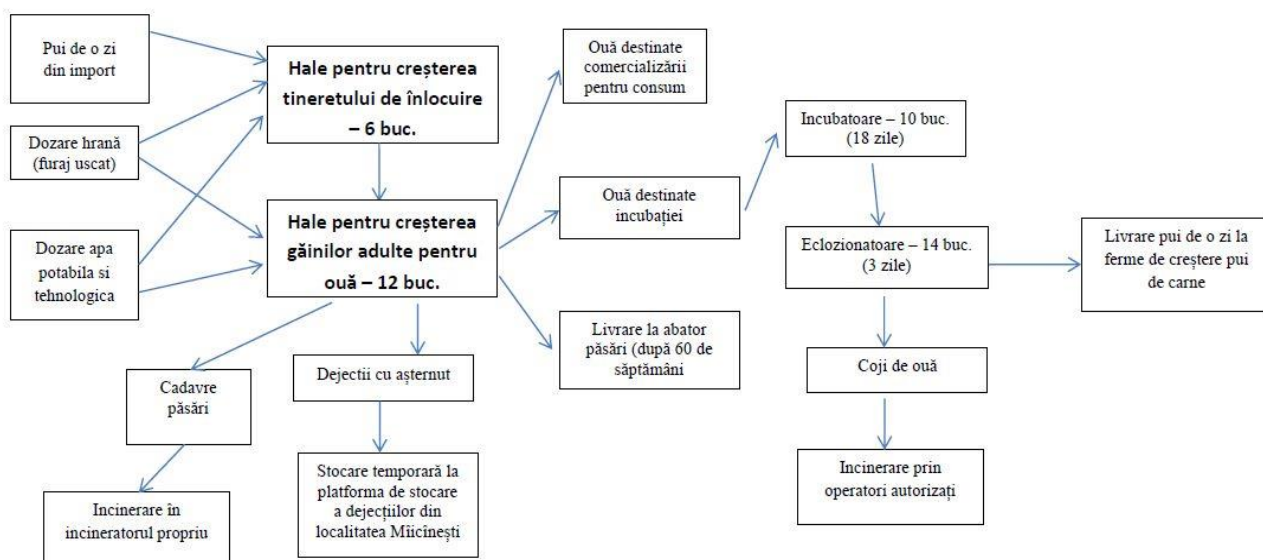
Pui de o zi din import

Dozare hrană (furaj uscat)

Dozare apa potabila si tehnologica

Hale pentru creşterea tineretului de înlocuire – 6 buc.

Hale pentru creşterea găinilor adulte pentru ouă – 12 buc.

Ouă destinate comercializării pentru consum

Ouă destinate incubației

Livrare la abator păsări (după 60 de săptămâni

Incubatoare – 10 buc. (18 zile)

Eclozionatoare – 14 buc. (3 zile)

Livrare pui de o zi la ferme de creştere pui de carne

Coji de ouă

Incinerare prin operatori autorizați

Cadavre păsări

Incinerare în incineratorul propriu

Dejecții cu aşternut

Stocare temporară la platforma de stocare a dejecțiilor din localitatea Miicîneşti